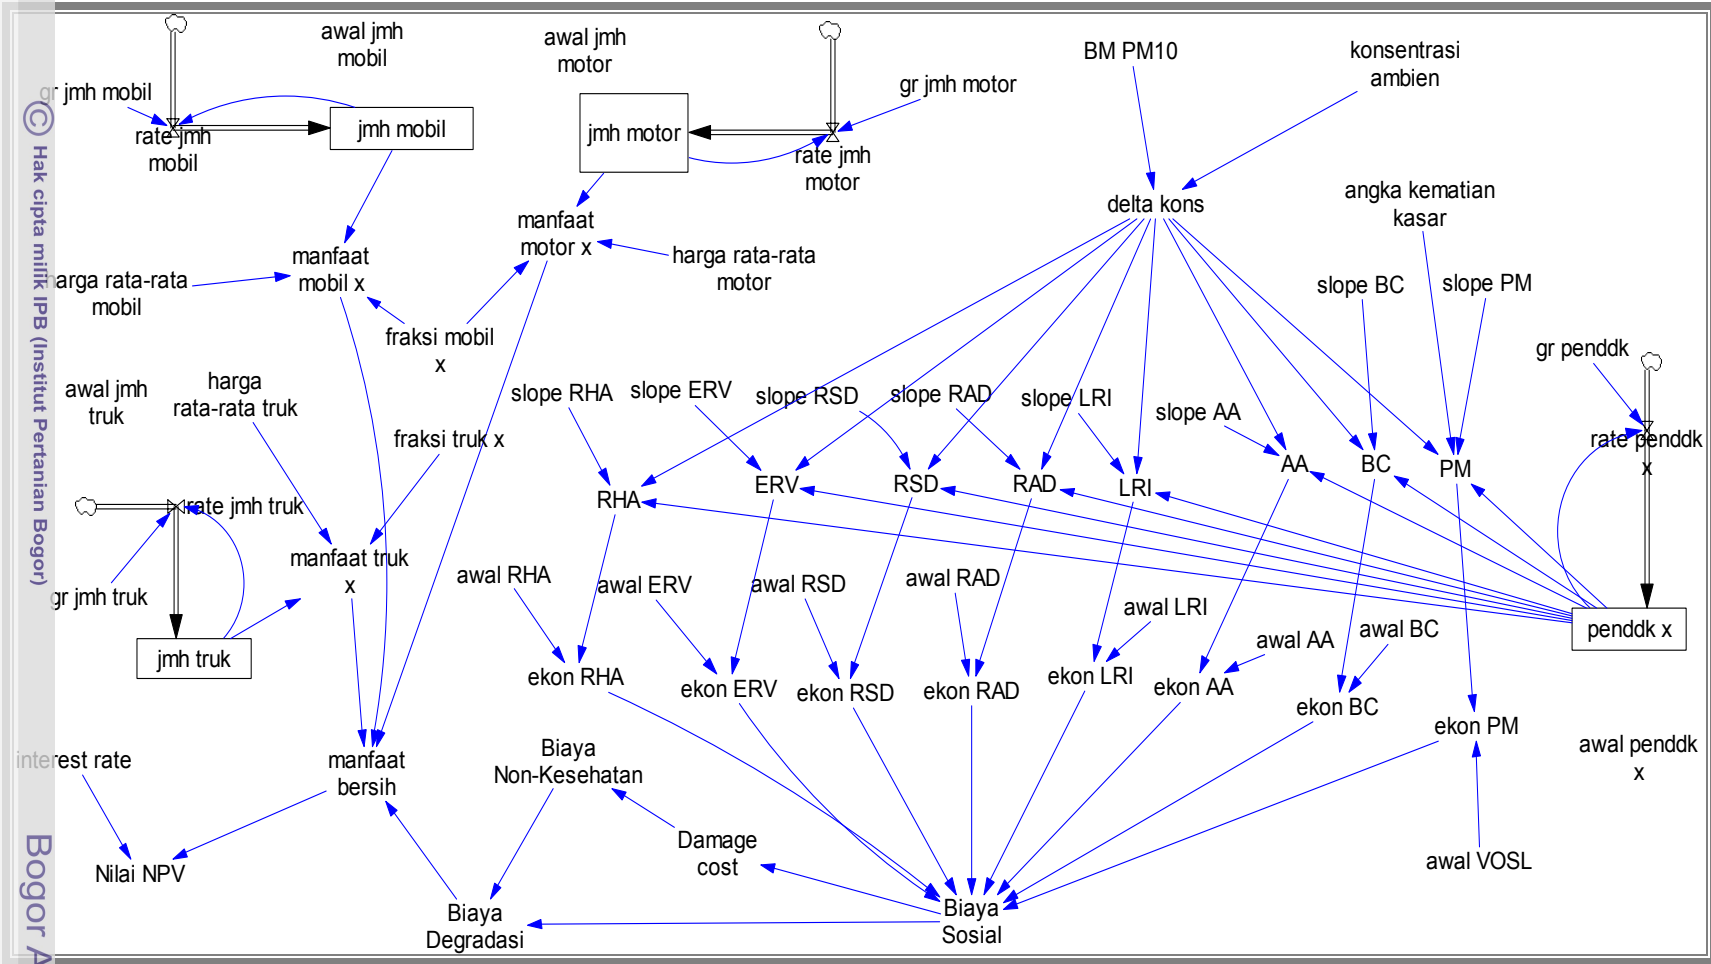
awal jmh mobil

awal jmh motor

BM PM10

konsentrasi ambien

gr jmh mobil

rate jmh mobil

jmh mobil

jmh motor

rate jmh motor

gr jmh motor

delta kons

angka kematian kasar

manfaat motor x

harga rata-rata motor

manfaat mobil x

harga rata-rata mobil

fraksi mobil x

slope BC

slope PM

gr penddk

awal jmh truk

harga rata-rata truk

slope RHA

slope ERV

slope RSD

slope RAD

slope LRI

slope AA

fraksi truk x

rate penddk x

RHA

ERV

RSD

RAD

LRI

AA

BC

PM

rate jmh truk

manfaat truk x

awal RHA

awal ERV

awal RSD

awal RAD

awal LRI

gr jmh truk

awal AA

awal BC

penddk x

jmh truk

ekon RHA

ekon ERV

ekon RSD

ekon RAD

ekon LRI

ekon AA

ekon BC

ekon PM

awal penddk x

interest rate

manfaat bersih

Biaya Non-Kesehatan

Damage cost

awal VOSL

Nilai NPV

Biaya Sosial

Biaya Degradasi

Hak cipta milik IPB (Institut Pertanian Bogor)

Bogor A